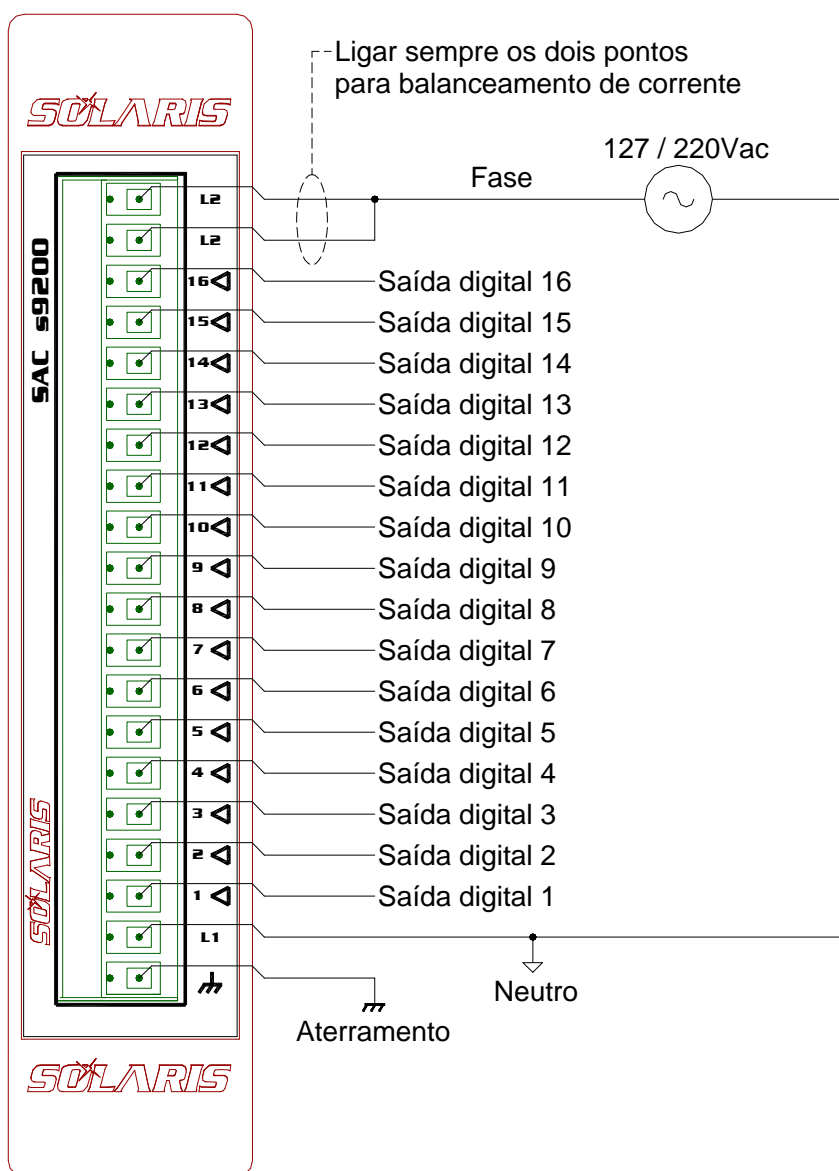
SOLARIS

SAC s9200

L2
L2
16
15
14
13
12
11
10
9
8
7
6
5
4
3
2
1
L1

SOLARIS

SOLARIS

Ligar sempre os dois pontos para balanceamento de corrente

127 / 220Vac

Fase

Saída digital 16
Saída digital 15
Saída digital 14
Saída digital 13
Saída digital 12
Saída digital 11
Saída digital 10
Saída digital 9
Saída digital 8
Saída digital 7
Saída digital 6
Saída digital 5
Saída digital 4
Saída digital 3
Saída digital 2
Saída digital 1

Neutro

Aterramento